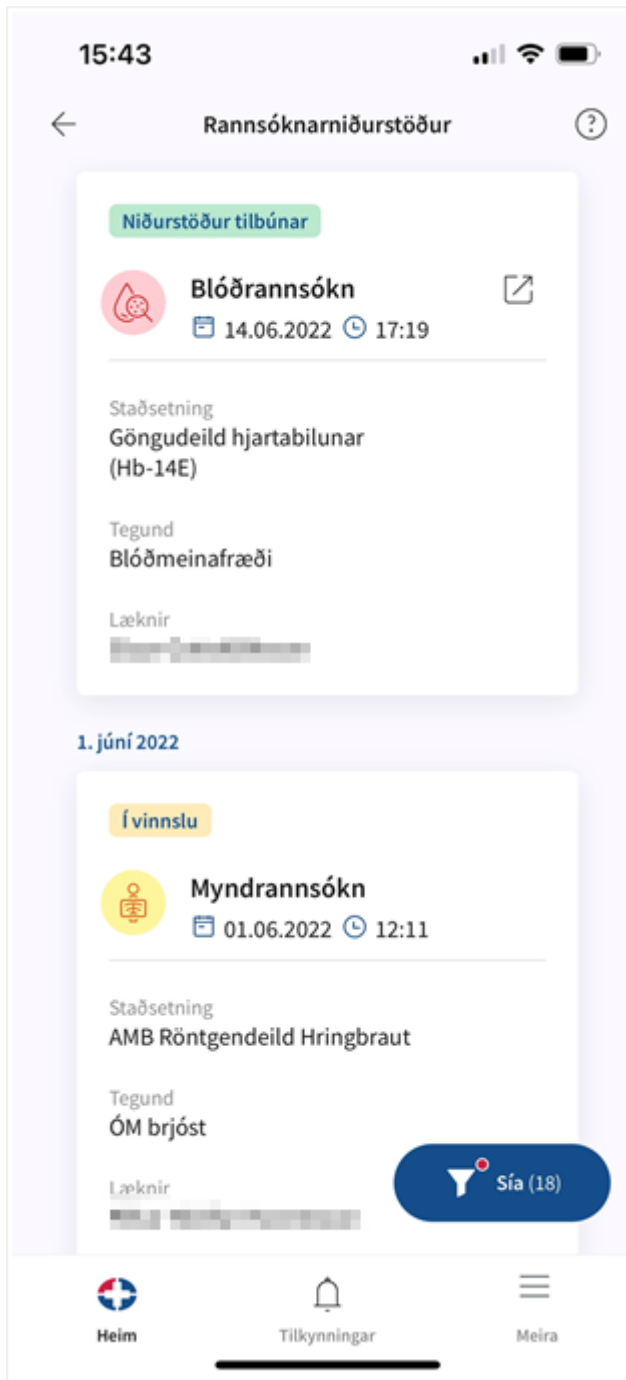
15:43

Rannsóknarniðurstöður

Niðurstöður tilbúnar

Blóðrannsókn
14.06.2022 17:19

Staðsetning
Göngudeild hjartabilunar (Hb-14E)

Tegund
Blóðmeinafræði

Læknir
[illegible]

1. júní 2022

Í vinnslu

Myndrannsókn
01.06.2022 12:11

Staðsetning
AMB Röntgendeild Hringbraut

Tegund
ÓM brjóst

Læknir
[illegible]

Sía (18)

Heim
Tilkynningar
Meira